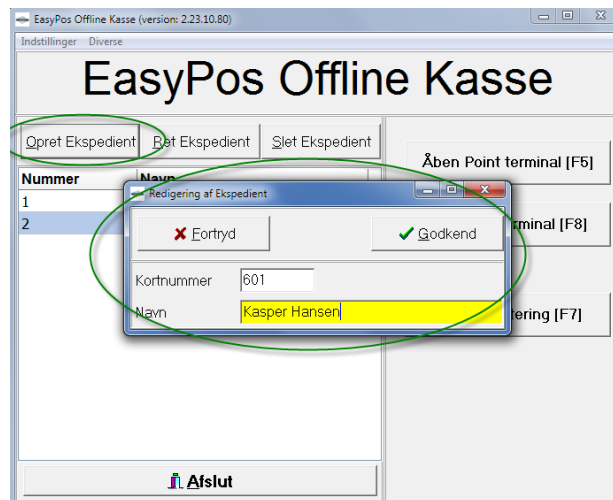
EasyPos Offline Kasse (version: 2.23.10.80)

Indstillinger Diverse

EasyPos Offline Kasse

Opret Ekspedient

Ret Ekspedient

Slet Ekspedient

| Nummer | Navn |
|---|---|
| 1 | |
| 2 | |

Åben Point terminal [F5]

rminal [F8]

ering [F7]

Redigering af Ekspedient

Fortryd

Godkend

Kortnummer 601

Navn Kasper Hansen

Afslut